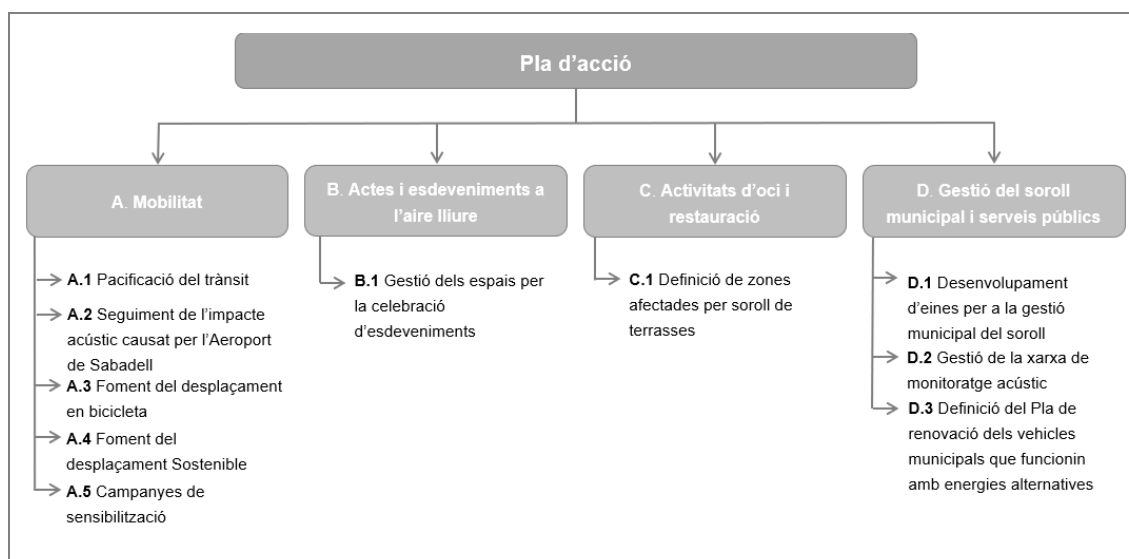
Pla d'acció

A. Mobilitat

A.1 Pacificació del trànsit

A.2 Seguiment de l'impacte acústic causat per l'Aeroport de Sabadell

A.3 Foment del desplaçament en bicicleta

A.4 Foment del desplaçament Sostenible

A.5 Campanyes de sensibilització

B. Actes i esdeveniments a l'aire lliure

B.1 Gestió dels espais per la celebració d'esdeveniments

C. Activitats d'oci i restauració

C.1 Definició de zones afectades per soroll de terrasses

D. Gestió del soroll municipal i serveis públics

D.1 Desenvolupament d'eines per a la gestió municipal del soroll

D.2 Gestió de la xarxa de monitoratge acústic

D.3 Definició del Pla de renovació dels vehicles municipals que funcionin amb energies alternatives